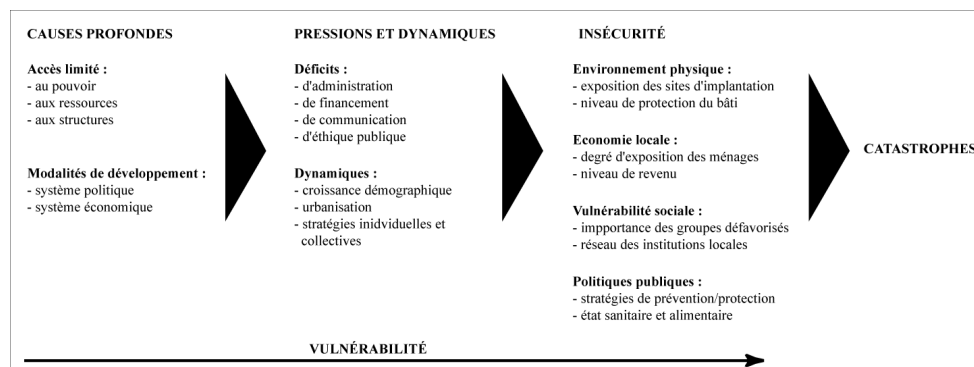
CAUSES PROFONDES

Accès limité :
- au pouvoir
- aux ressources
- aux structures

Modalités de développement :
- système politique
- système économique

PRESSIONS ET DYNAMIQUES

Déficits :
- d'administration
- de financement
- de communication
- d'éthique publique

Dynamiques :
- croissance démographique
- urbanisation
- stratégies inidviduelles et collectives

INSÉCURITÉ

Environnement physique :
- exposition des sites d'implantation
- niveau de protection du bâti

Economie locale :
- degré d'exposition des ménages
- niveau de revenu

Vulnérabilité sociale :
- impportance des groupes défavorisés
- réseau des institutions locales

Politiques publiques :
- stratégies de prévention/protection
- état sanitaire et alimentaire

CATASTROPHES

VULNÉRABILITÉ